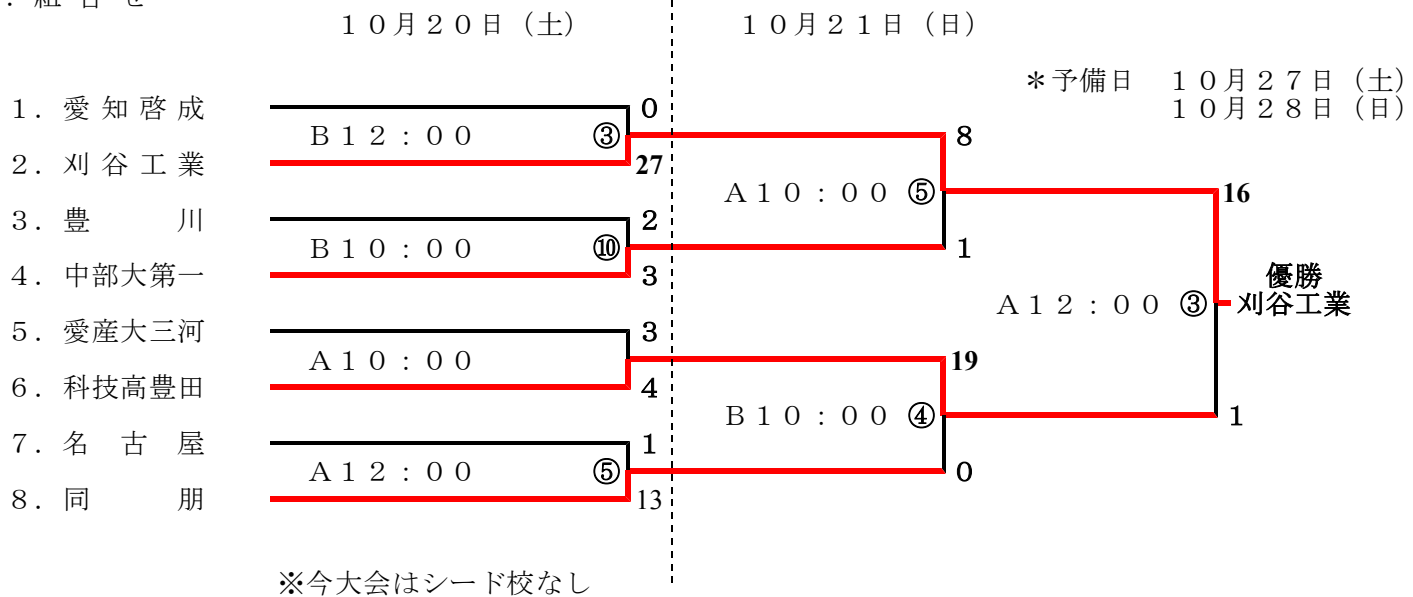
．組合せ

１０月２０日（土）

１０月２１日（日）

＊予備日　１０月２７日（土）
１０月２８日（日）

１．愛知啓成
２．刈谷工業
３．豊　　川
４．中部大第一
５．愛産大三河
６．科技高豊田
７．名古屋
８．同　　朋

Ｂ１２：００　③
0
27

Ｂ１０：００　⑩
2
3

Ａ１０：００
3
4

Ａ１２：００　⑤
1
13

Ａ１０：００　⑤
8
1

Ｂ１０：００　④
19
0

Ａ１２：００　③
16
1

優勝
刈谷工業

※今大会はシード校なし